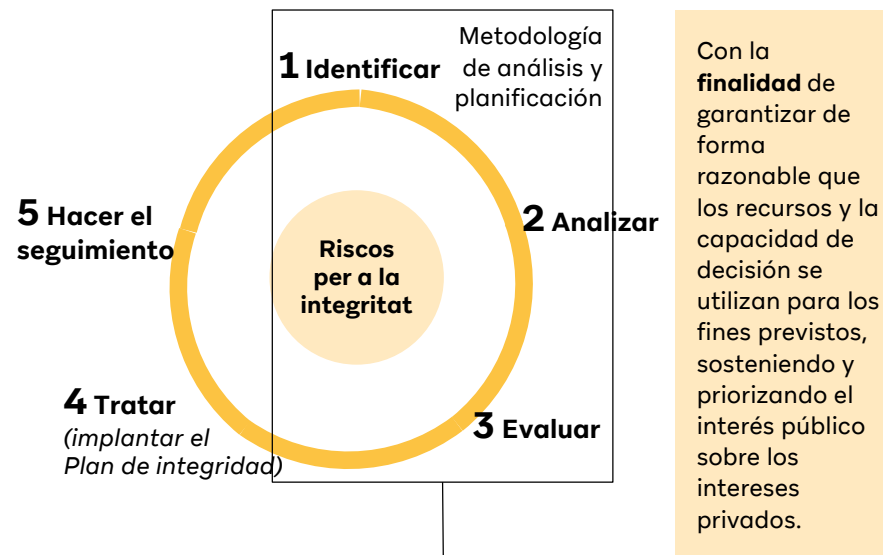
Metodología de análisis y planificación

1 Identificar

2 Analizar

3 Evaluar

4 Tratar
(implantar el Plan de integridad)

5 Hacer el seguimiento

Riscos per a la integritat

Con la **finalidad** de garantizar de forma razonable que los recursos y la capacidad de decisión se utilizan para los fines previstos, sosteniendo y priorizando el interés público sobre los intereses privados.